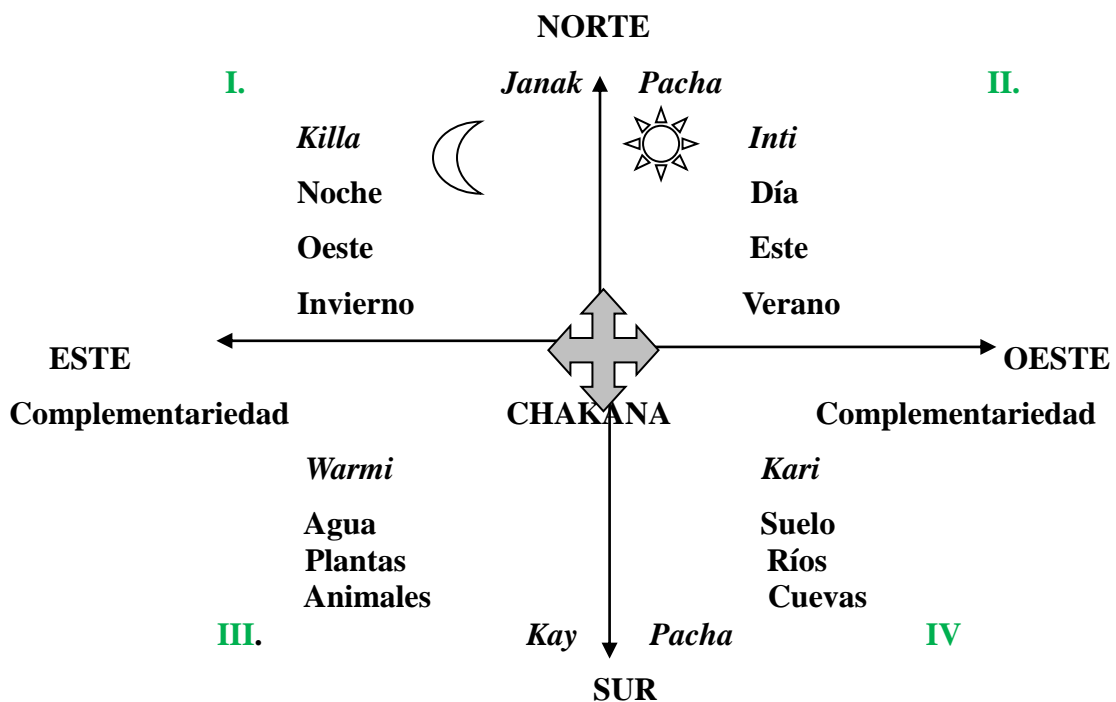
NORTE

I.

*Janak* *Pacha*

II.

*Killa*
Noche
Oeste
Invierno

*Inti*
Día
Este
Verano

ESTE

OESTE

Complementariedad

CHAKANA

Complementariedad

*Warmi*

Agua
Plantas
Animales

*Kari*

Suelo
Ríos
Cuevas

III.

*Kay* *Pacha*

IV

SUR